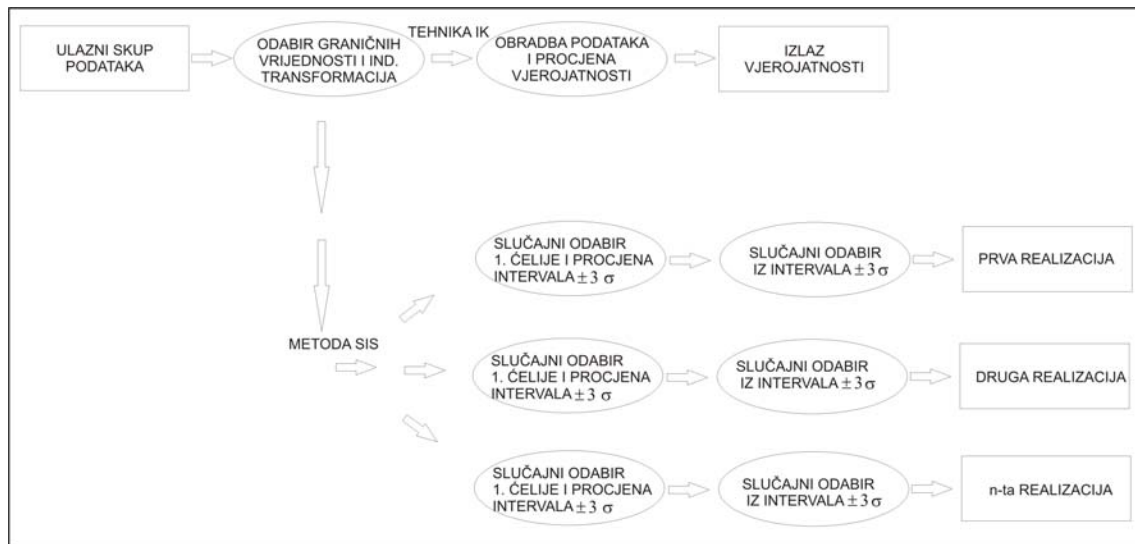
ULAZNI SKUP PODATAKA

ODABIR GRANIČNIH VRIJEDNOSTI I IND. TRANSFORMACIJA

TEHNIKA IK

OBRADBA PODATAKA I PROCJENA VJEROJATNOSTI

IZLAZ VJEROJATNOSTI

METODA SIS

SLUČAJNI ODABIR 1. ĆELIJE I PROCJENA INTERVALA $\pm 3\ \sigma$

SLUČAJNI ODABIR IZ INTERVALA $\pm 3\sigma$

PRVA REALIZACIJA

SLUČAJNI ODABIR 1. ĆELIJE I PROCJENA INTERVALA $\pm 3\ \sigma$

SLUČAJNI ODABIR IZ INTERVALA $\pm 3\sigma$

DRUGA REALIZACIJA

SLUČAJNI ODABIR 1. ĆELIJE I PROCJENA INTERVALA $\pm 3\ \sigma$

SLUČAJNI ODABIR IZ INTERVALA $\pm 3\sigma$

n-ta REALIZACIJA